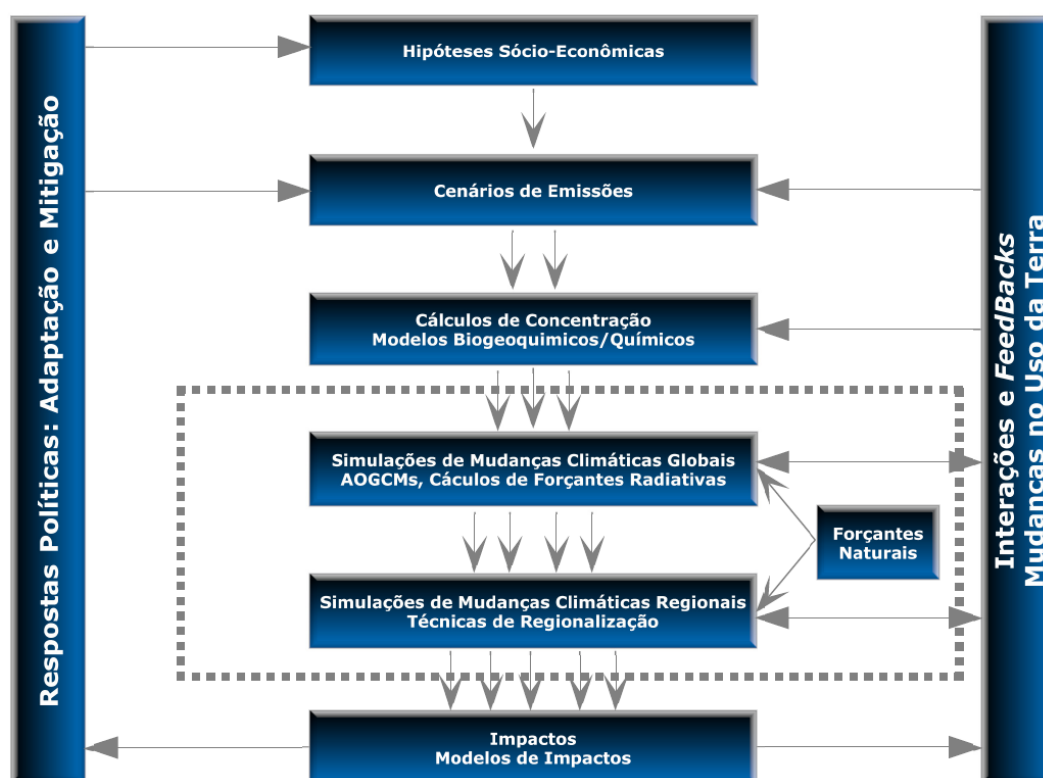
Respostas Políticas: Adaptação e Mitigação

Hipóteses Sócio-Econômicas

Cenários de Emissões

Cálculos de Concentração
Modelos Biogeoquimicos/Químicos

Simulações de Mudanças Climáticas Globais
AOGCMs, Cáculos de Forçantes Radiativas

Forçantes Naturais

Simulações de Mudanças Climáticas Regionais
Técnicas de Regionalização

Impactos
Modelos de Impactos

Interações e *FeedBacks*
Mudanças no Uso da Terra